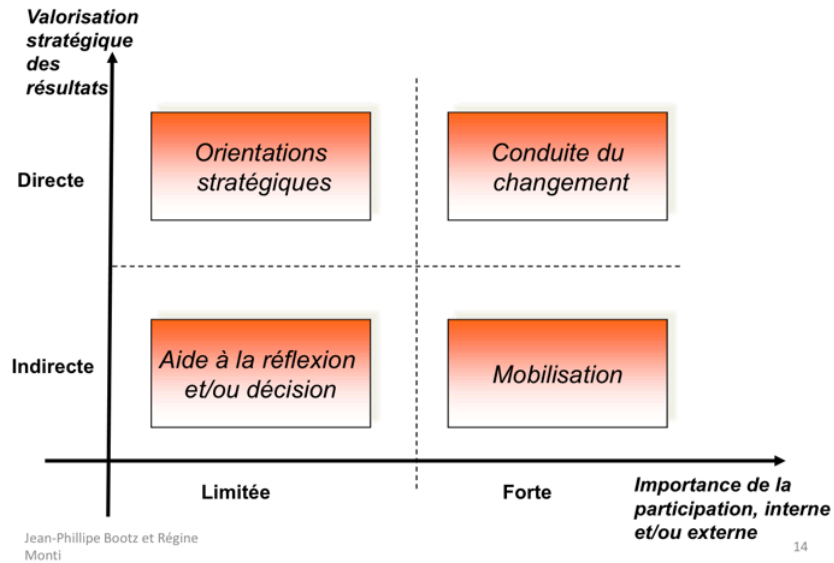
Valorisation stratégique des résultats

Directe

Orientations stratégiques

Conduite du changement

Indirecte

Aide à la réflexion et/ou décision

Mobilisation

Limitée

Forte

Importance de la participation, interne et/ou externe

Jean-Phillipe Bootz et Régine Monti

14